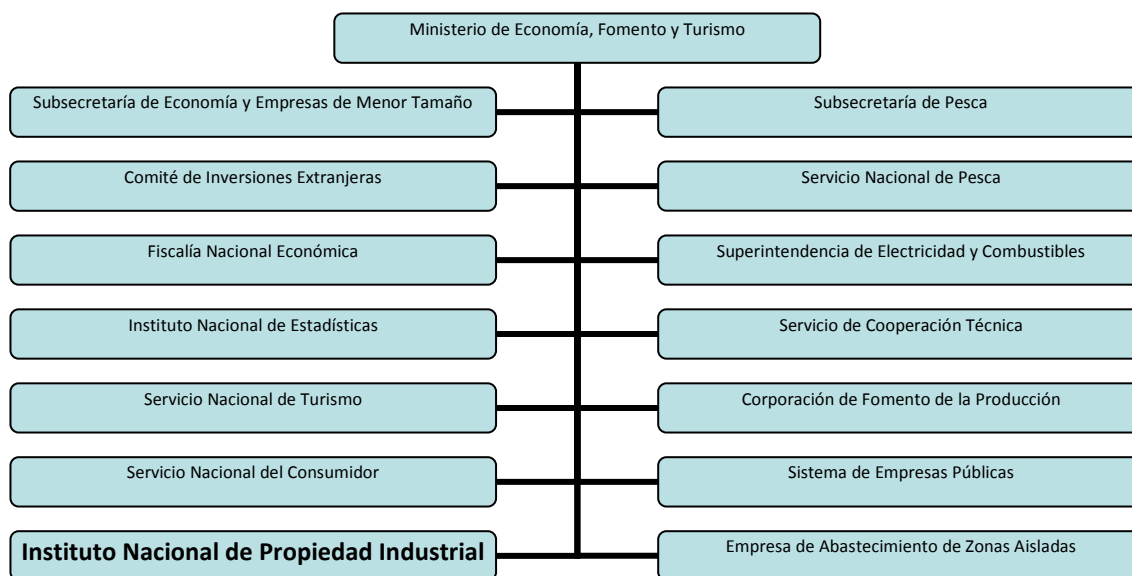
Ministerio de Economía, Fomento y Turismo

Subsecretaría de Economía y Empresas de Menor Tamaño

Subsecretaría de Pesca

Comité de Inversiones Extranjeras

Servicio Nacional de Pesca

Fiscalía Nacional Económica

Superintendencia de Electricidad y Combustibles

Instituto Nacional de Estadísticas

Servicio de Cooperación Técnica

Servicio Nacional de Turismo

Corporación de Fomento de la Producción

Servicio Nacional del Consumidor

Sistema de Empresas Públicas

Instituto Nacional de Propiedad Industrial

Empresa de Abastecimiento de Zonas Aisladas